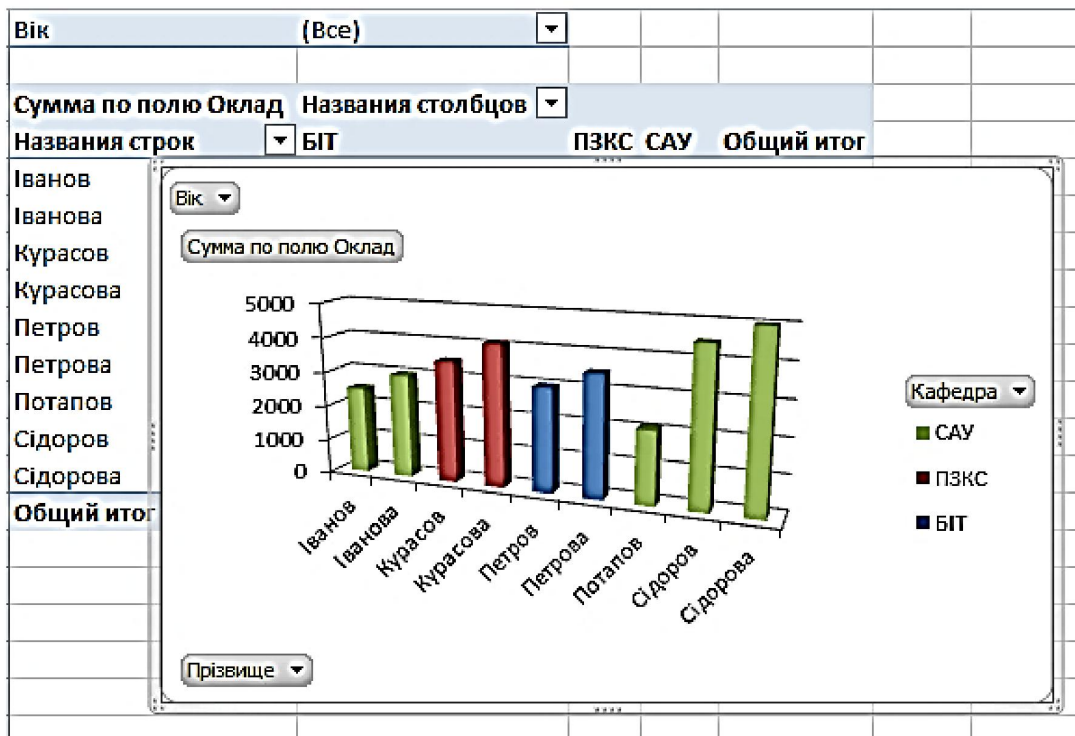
| Вік | (Все) |  |  |  |
|---|---|---|---|---|
|  |  |  |  |  |
| Сумма по полю Оклад | Названия столбцов |  |  |  |
| Названия строк | БІТ | ПЗКС | САУ | Общий итог |
| Іванов |  |  |  |  |
| Іванова |  |  |  |  |
| Курасов |  |  |  |  |
| Курасова |  |  |  |  |
| Петров |  |  |  |  |
| Петрова |  |  |  |  |
| Потапов |  |  |  |  |
| Сідоров |  |  |  |  |
| Сідорова |  |  |  |  |
| Общий итог |  |  |  |  |

Вік

Сумма по полю Оклад

5000
4000
3000
2000
1000
0

Іванов
Іванова
Курасов
Курасова
Петров
Петрова
Потапов
Сідоров
Сідорова

Кафедра
САУ
ПЗКС
БІТ

Прізвище